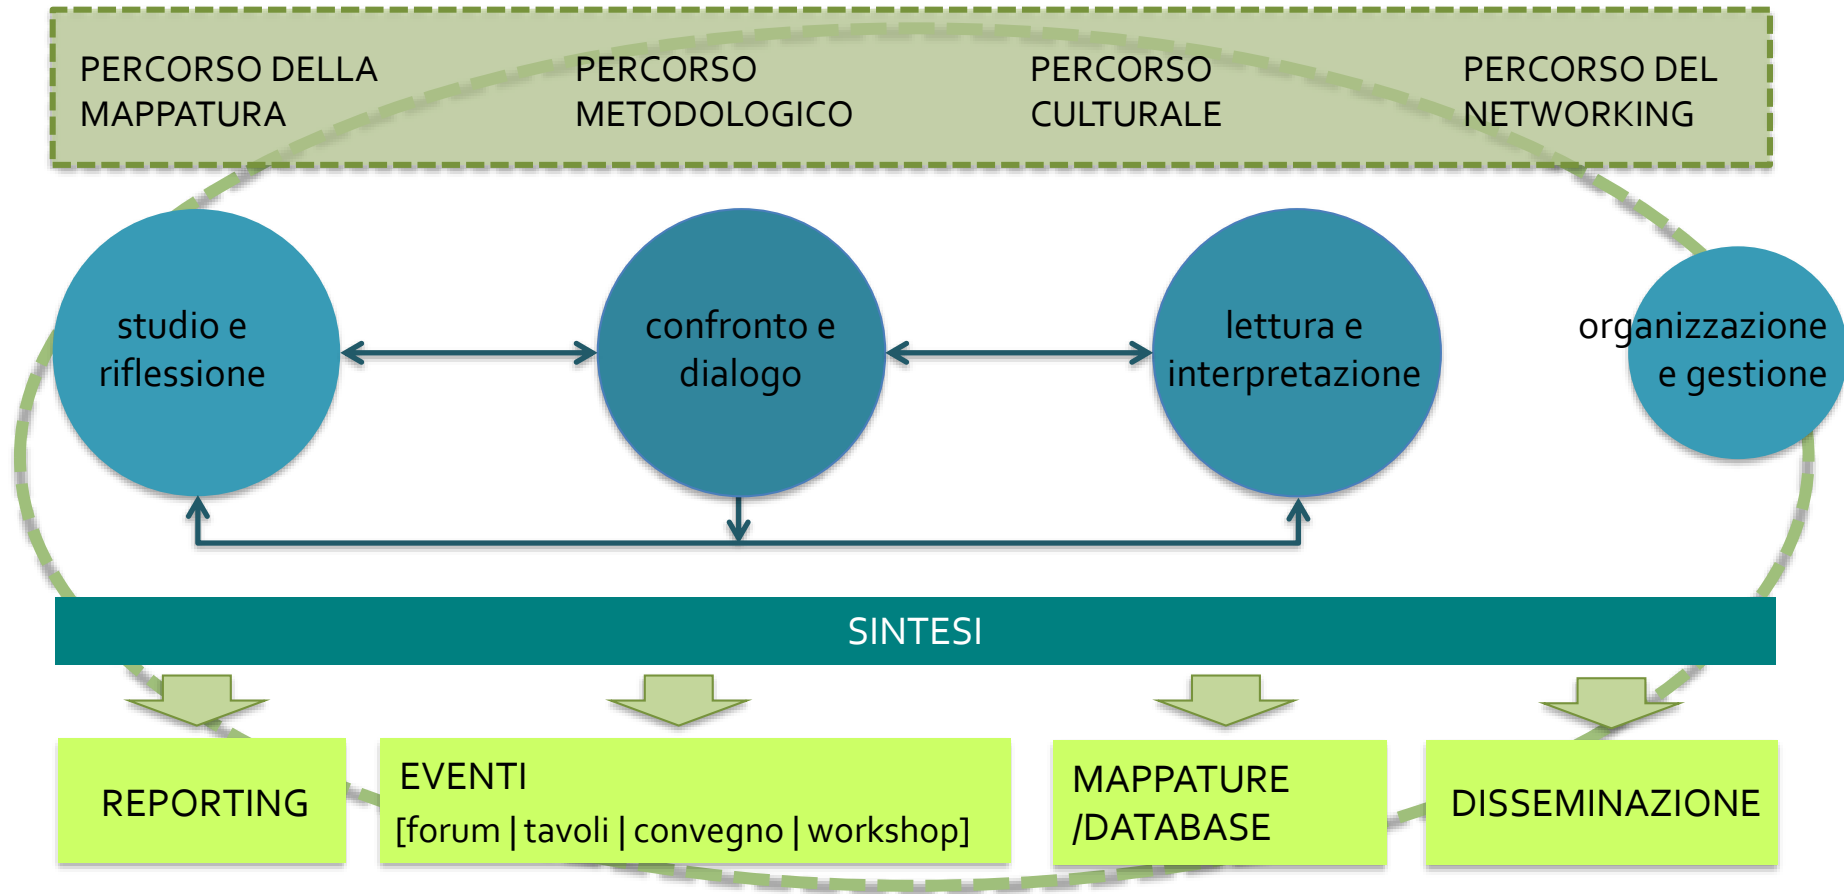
PERCORSO DELLA MAPPATURA

PERCORSO METODOLOGICO

PERCORSO CULTURALE

PERCORSO DEL NETWORKING

studio e riflessione

confronto e dialogo

lettura e interpretazione

organizzazione e gestione

SINTESI

REPORTING

EVENTI
[forum | tavoli | convegno | workshop]

MAPPATURE /DATABASE

DISSEMINAZIONE